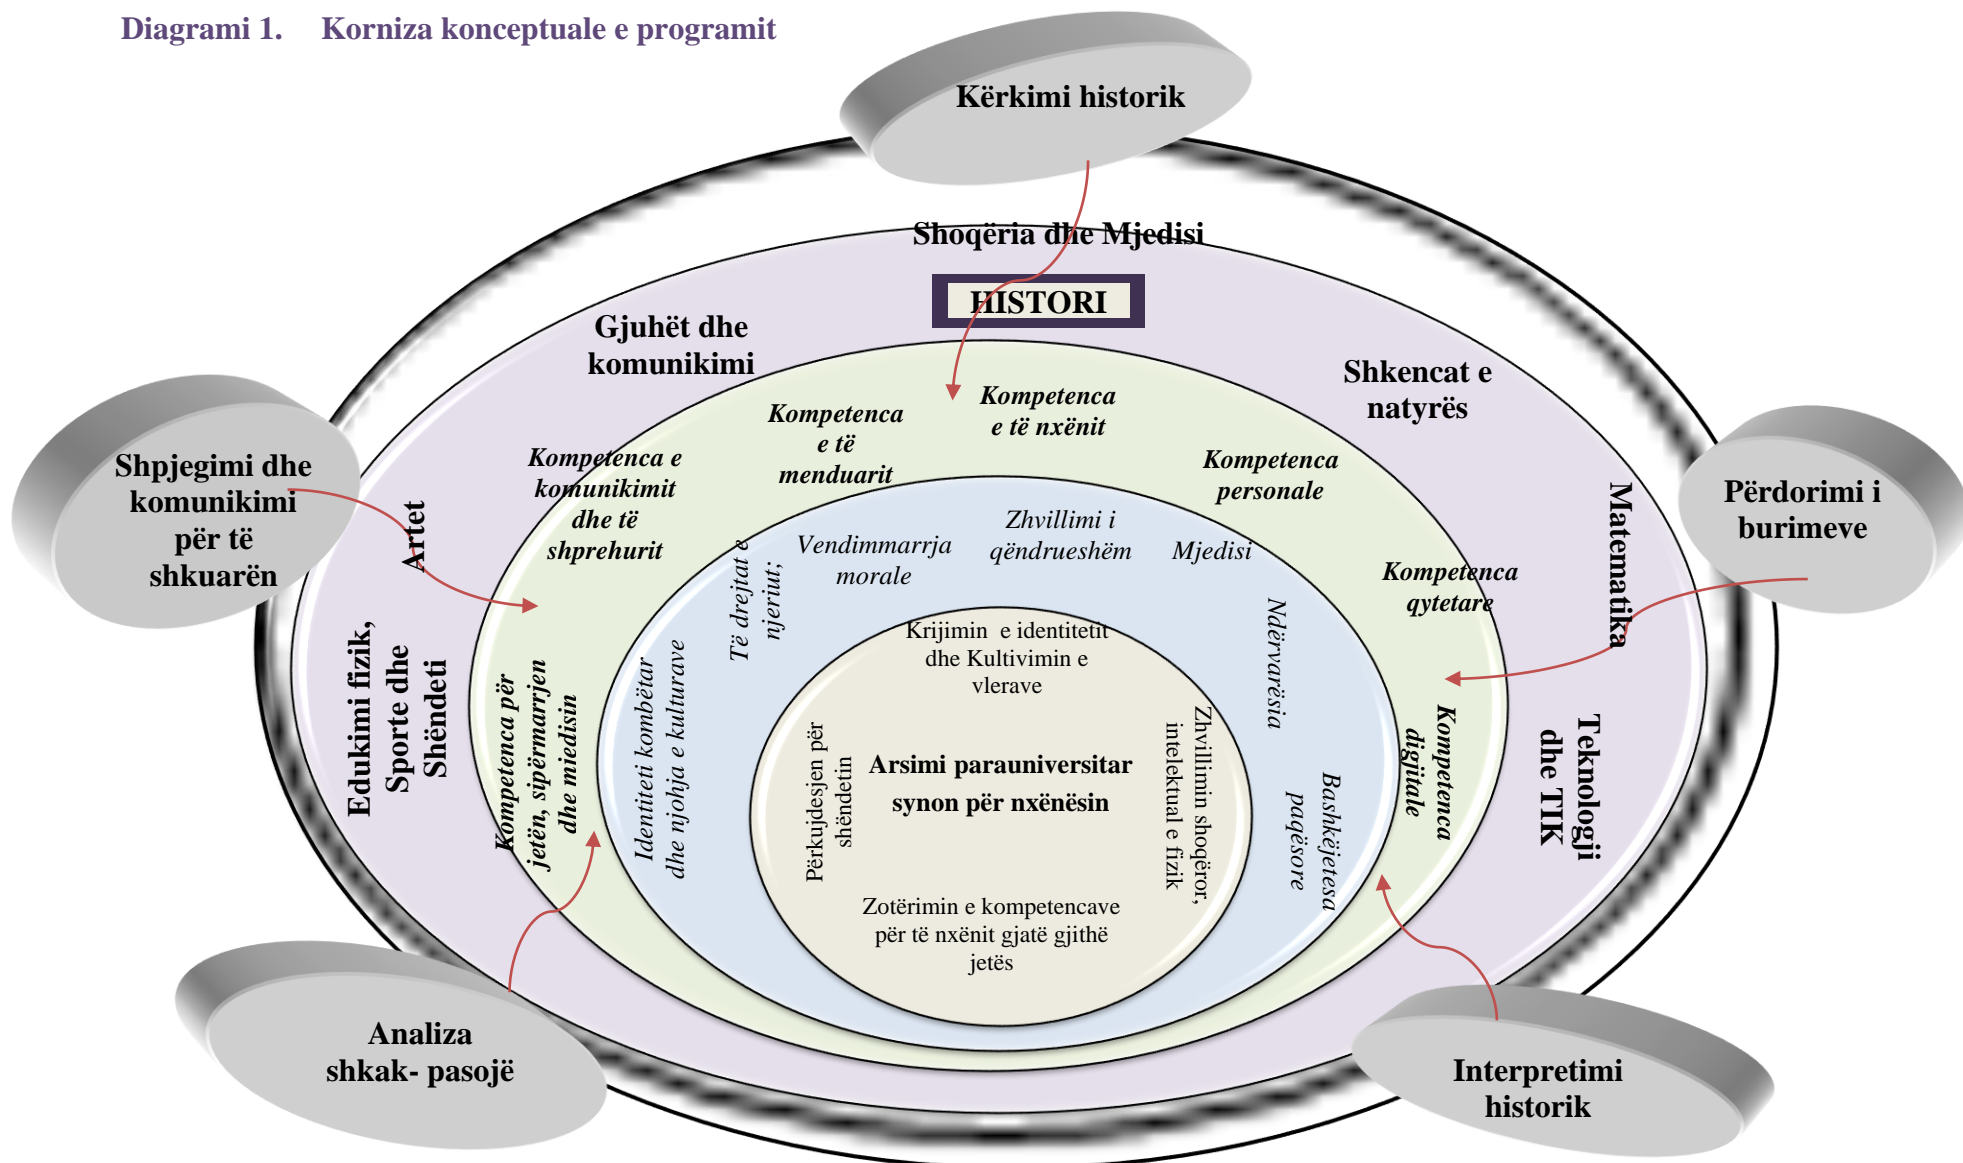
Diagrami 1. Korniza konceptuale e programit

Kërkimi historik

Shoqëria dhe Mjedisi

HISTORI

Gjuhët dhe komunikimi

Shkencat e natyrës

Shpjegimi dhe komunikimi për të shkuarën

Përdorimi i burimeve

Artet

Matematika

Edukimi fizik, Sporte dhe Shëndeti

Teknologji dhe TIK

Kompetenca e të nxënit

Kompetenca e të menduarit

Kompetenca e komunikimit dhe të shprehurit

Kompetenca personale

Kompetenca qytetare

Kompetenca digjitale

Kompetenca për jetën, sipërmarrjen dhe mjedisin

Vendimmarrja morale

Zhvillimi i qëndrueshëm

Mjedisi

Të drejtat e njeriut;

Ndërvarësia

Bashkëjetesa paqësore

Identiteti kombëtar dhe njohja e kulturave

Krijimin e identitetit dhe Kultivimin e vlerave

Arsimi parauniversitar synon për nxënësin

Përkujdesjen për shëndetin

Zhvillimin shoqëror, intelektual e fizik

Zotërimin e kompetencave për të nxënit gjatë gjithë jetës

Analiza shkak- pasojë

Interpretimi historik